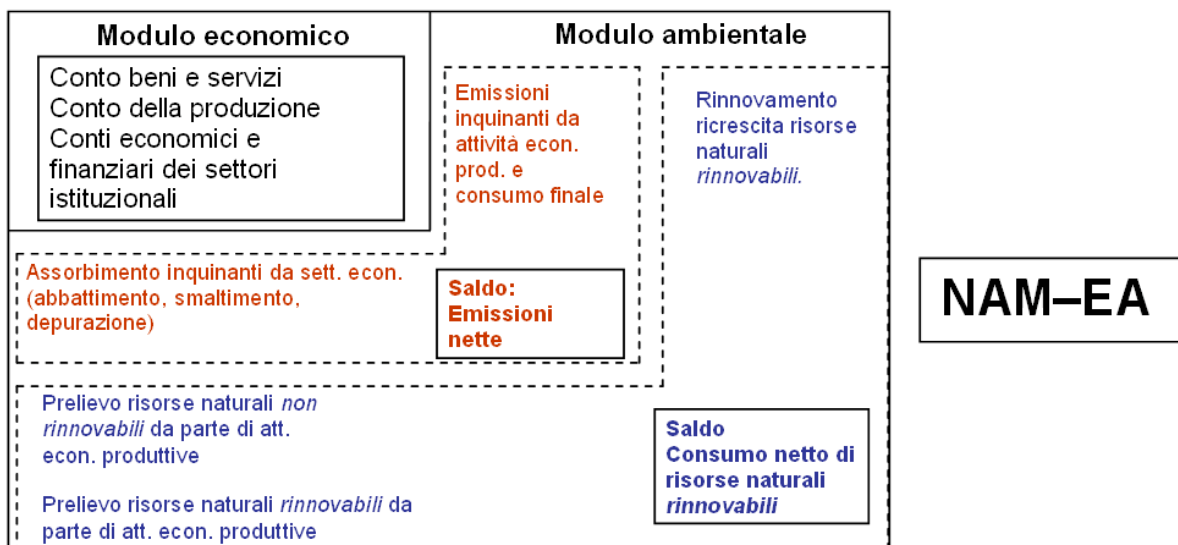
Modulo economico

Conto beni e servizi
Conto della produzione
Conti economici e finanziari dei settori istituzionali

Modulo ambientale

Emissioni inquinanti da attività econ. prod. e consumo finale

Rinnovamento ricrescita risorse naturali *rinnovabili.*

Assorbimento inquinanti da sett. econ. (abbattimento, smaltimento, depurazione)

Saldo: Emissioni nette

Prelievo risorse naturali *non rinnovabili* da parte di att. econ. produttive

Prelievo risorse naturali *rinnovabili* da parte di att. econ. produttive

Saldo
Consumo netto di risorse naturali *rinnovabili*

NAM–EA